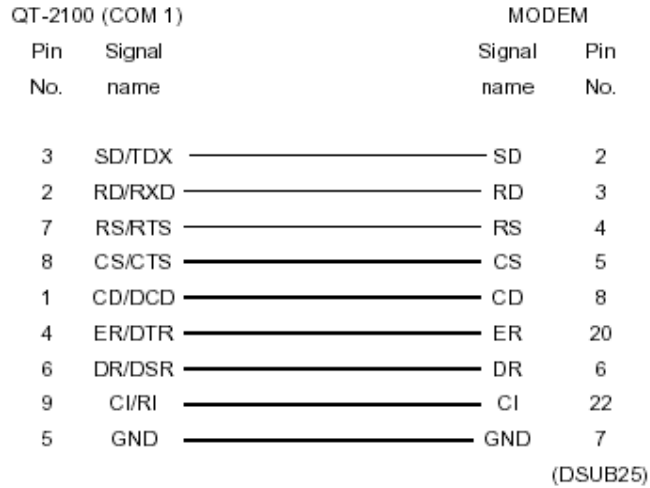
QT-2100 (COM 1)

MODEM

| Pin No. | Signal name | Signal name | Pin No. |
|---|---|---|---|
| 3 | SD/TDX | SD | 2 |
| 2 | RD/RXD | RD | 3 |
| 7 | RS/RTS | RS | 4 |
| 8 | CS/CTS | CS | 5 |
| 1 | CD/DCD | CD | 8 |
| 4 | ER/DTR | ER | 20 |
| 6 | DR/DSR | DR | 6 |
| 9 | CI/RI | CI | 22 |
| 5 | GND | GND | 7 |

(DSUB25)